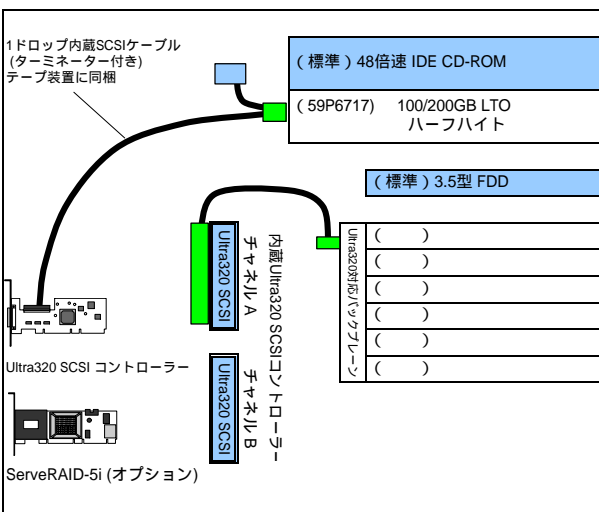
1ドロップ内蔵SCSIケーブル
(ターミネーター付き)
テープ装置に同梱

(標準)48倍速 IDE CD-ROM

(59P6717) 100/200GB LTO ハーフハイト

(標準)3.5型 FDD

Ultra320 SCSI

チャネルA

内蔵Ultra320 SCSIコントローラー

チャネルB

Ultra320 SCSI

Ultra320対応バックプレーン

( )
( )
( )
( )
( )
( )

Ultra320 SCSI コントローラー

ServeRAID-5i (オプション)